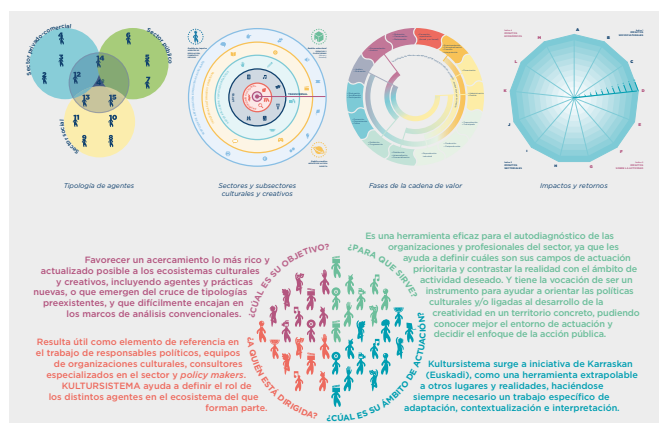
Sector privado-comercial

Sector público

Sector social

Tipología de agentes

Sectores y subsectores culturales y creativos

Fases de la cadena de valor

Impactos y retornos

¿CUÁL ES SU OBJETIVO?

Favorecer un acercamiento lo más rico y actualizado posible a los ecosistemas culturales y creativos, incluyendo agentes y prácticas nuevas, o que emergen del cruce de tipologías preexistentes, y que difícilmente encajan en los marcos de análisis convencionales.

¿PARA QUÉ SIRVE?

Es una herramienta eficaz para el autodiagnóstico de las organizaciones y profesionales del sector, ya que les ayuda a definir cuáles son sus campos de actuación prioritaria y contrastar la realidad con el ámbito de actividad deseado. Y tiene la vocación de ser un instrumento para ayudar a orientar las políticas culturales y/o ligadas al desarrollo de la creatividad en un territorio concreto, pudiendo conocer mejor el entorno de actuación y decidir el enfoque de la acción pública.

¿A QUIÉN ESTÁ DIRIGIDA?

Resulta útil como elemento de referencia en el trabajo de responsables políticos, equipos de organizaciones culturales, consultores especializados en el sector y policy makers. KULTURSISTEMA ayuda a definir el rol de los distintos agentes en el ecosistema del que forman parte.

¿CUÁL ES SU ÁMBITO DE ACTUACIÓN?

Kultursistema surge a iniciativa de Karraskan (Euskadi), como una herramienta extrapolable a otros lugares y realidades, haciéndose siempre necesario un trabajo específico de adaptación, contextualización e interpretación.